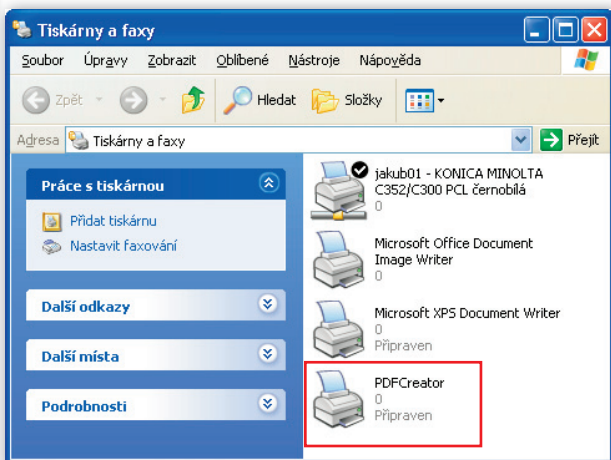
Tiskárny a faxy

Soubor Úpravy Zobrazit Oblíbené Nástroje Nápověda

Zpět Hledat Složky

Adresa Tiskárny a faxy

Přejít

Práce s tiskárnou

Přidat tiskárnu

Nastavit faxování

Další odkazy

Další místa

Podrobnosti

jakub01 - KONICA MINOLTA C352/C300 PCL černobílá
0

Microsoft Office Document Image Writer
0

Microsoft XPS Document Writer
0
Připraven

PDFCreator
0
Připraven